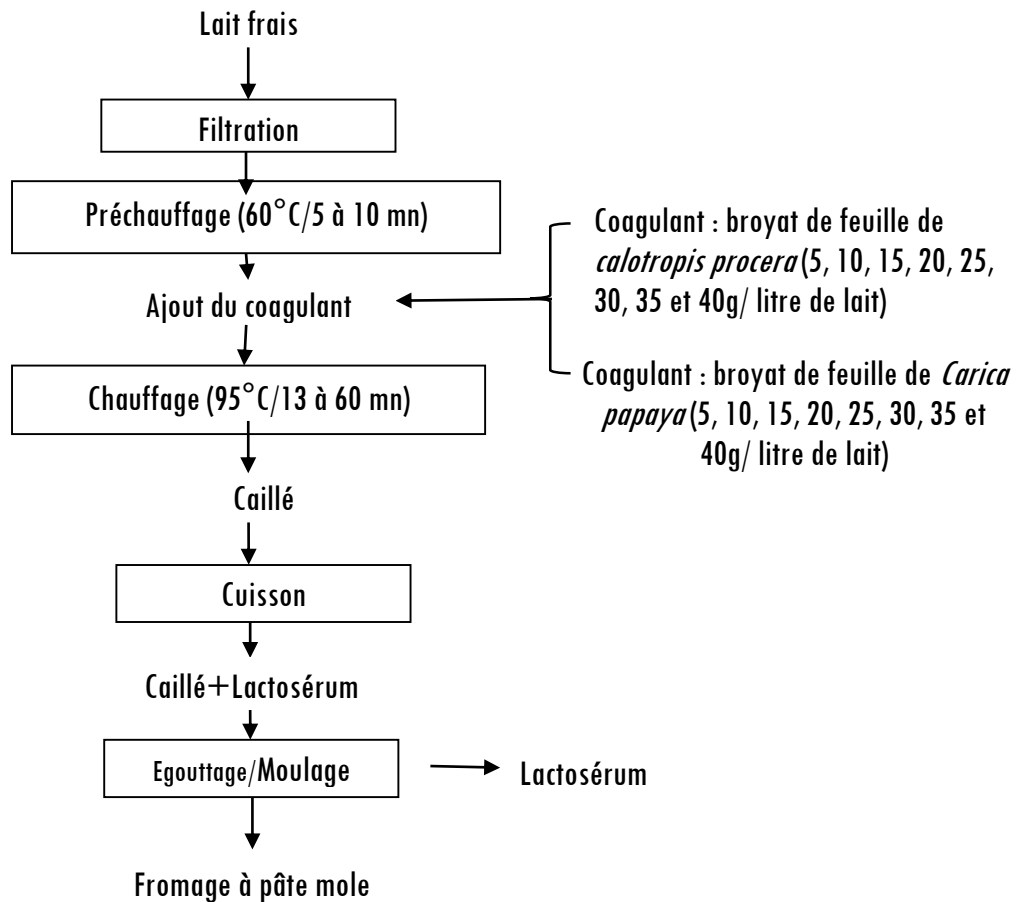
Lait frais

Filtration

Préchauffage (60°C/5 à 10 mn)

Coagulant : broyat de feuille de *calotropis procera* (5, 10, 15, 20, 25, 30, 35 et 40g/ litre de lait)

Ajout du coagulant

Coagulant : broyat de feuille de *Carica papaya* (5, 10, 15, 20, 25, 30, 35 et 40g/ litre de lait)

Chauffage (95°C/13 à 60 mn)

Caillé

Cuisson

Caillé+Lactosérum

Egouttage/Moulage

Lactosérum

Fromage à pâte mole